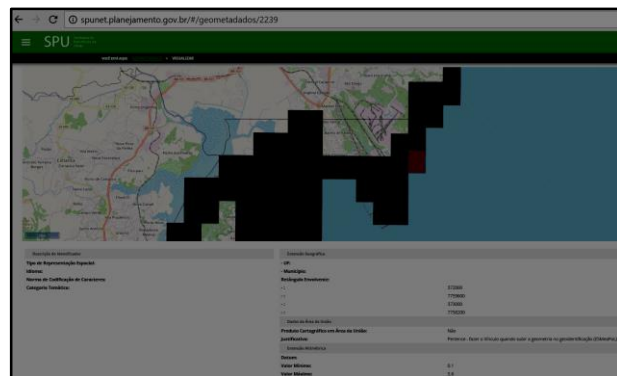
spunet.planejamento.gov.br/#/geometadados/2239

SPU

Seção de Identificação
Tipo de Representação Espacial
Idiomas
Norma de Codificação de Caractere
Categoria Temática

Extensão Geográfica
- UF:
- Município:
Retângulo Envolvente:
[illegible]
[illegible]
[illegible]
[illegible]

Dados da Área da União
Produto Cartográfico em Área da União
Justificativa
Não
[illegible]

Extensão Altimétrica
Datum:
Valor Mínimo:
Valor Máximo:
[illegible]
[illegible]